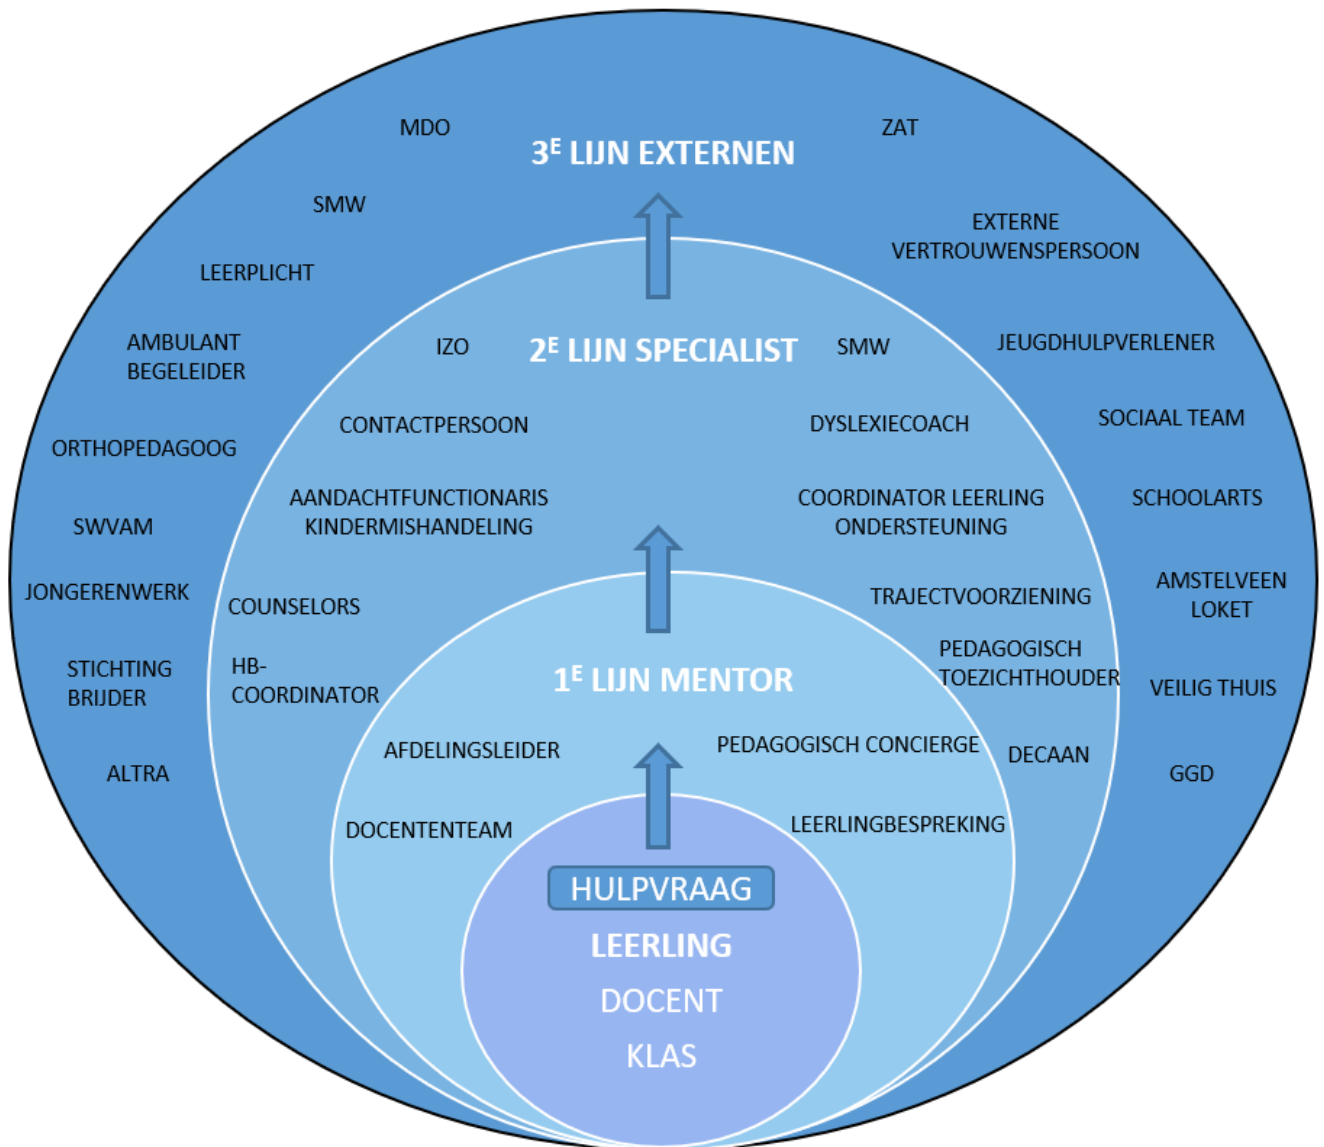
MDO

ZAT

$3^E$ LIJN EXTERNEN

SMW

EXTERNE VERTROUWENSPERSOON

LEERPLICHT

AMBULANT BEGELEIDER

IZO

$2^E$ LIJN SPECIALIST

SMW

JEUGDHULPVERLENER

CONTACTPERSOON

DYSLEXIECOACH

SOCIAAL TEAM

ORTHOPEDAGOOG

AANDACHTFUNCTIONARIS KINDERMISHANDELING

COORDINATOR LEERLING ONDERSTEUNING

SCHOOLARTS

SWVAM

JONGERENWERK

COUNSELORS

TRAJECTVOORZIENING

AMSTELVEEN LOKET

STICHTING BRIJDER

HB-COORDINATOR

$1^E$ LIJN MENTOR

PEDAGOGISCH TOEZICHTHOUDER

VEILIG THUIS

ALTRA

AFDELINGSLEIDER

PEDAGOGISCH CONCIERGE

DECAAN

GGD

DOCENTENTEAM

LEERLINGBESPREKING

HULPVRAAG

LEERLING

DOCENT

KLAS